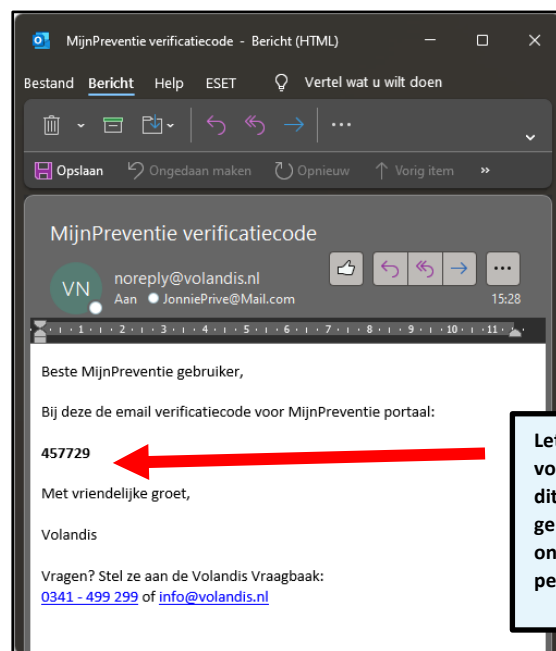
MijnPreventie verificatiecode - Bericht (HTML)

Bestand Bericht Help ESET Vertel wat u wilt doen

Opslaan Ongedaan maken Opnieuw Vorig item »

MijnPreventie verificatiecode

VN noreply@volandis.nl
Aan JonniePrive@Mail.com 15:28

Beste MijnPreventie gebruiker,

Bij deze de email verificatiecode voor MijnPreventie portaal:

457729

Met vriendelijke groet,

Volandis

Vragen? Stel ze aan de Volandis Vraagbaak:
0341 - 499 299 of info@volandis.nl

Le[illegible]
vo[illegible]
dit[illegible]
ge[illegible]
on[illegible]
pe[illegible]